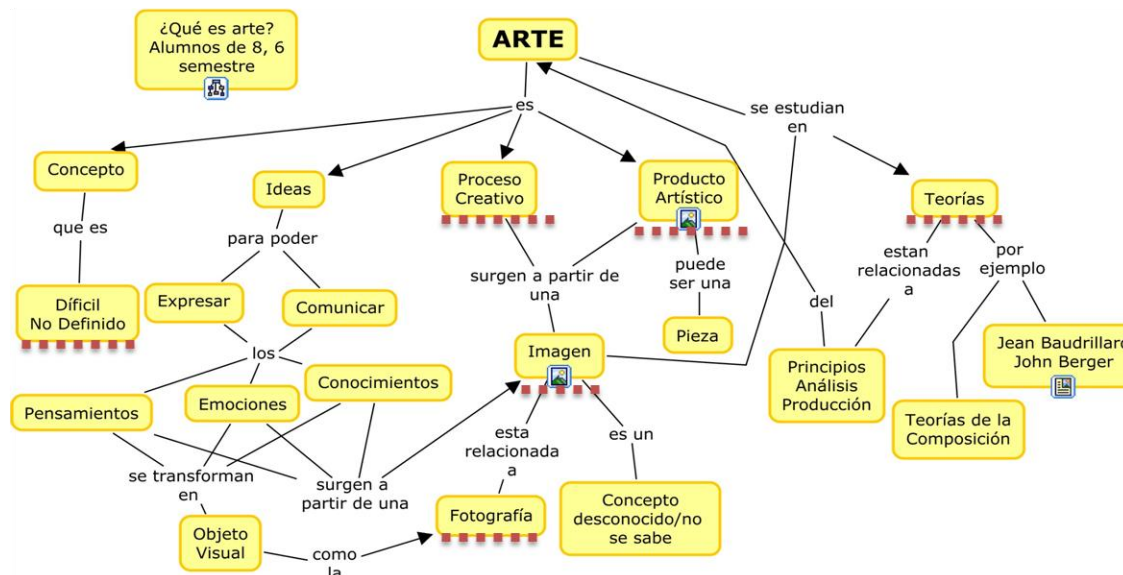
¿Qué es arte? Alumnos de 8, 6 semestre

ARTE

es

se estudian en

Concepto

que es

Difícil No Definido

Ideas

para poder

Expresar

Comunicar

los

Pensamientos

Emociones

Conocimientos

se transforman en

surgen a partir de una

Objeto Visual

como la

Proceso Creativo

Producto Artístico

surgen a partir de una

puede ser una

Pieza

Imagen

esta relacionada a

es un

Fotografía

Concepto desconocido/no se sabe

Teorías

estan relacionadas a

por ejemplo

del

Principios Análisis Producción

Jean Baudrillard John Berger

Teorías de la Composición